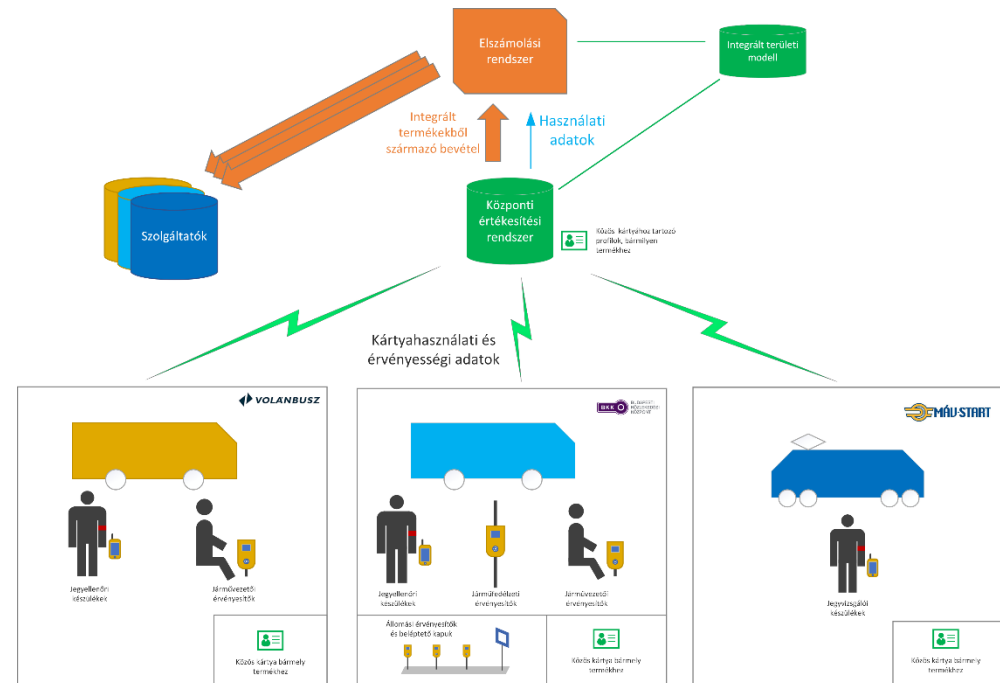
Elszámolási rendszer

Integrált területi modell

Integrált termékekből származó bevétel

Használati adatok

Szolgáltatók

Központi értékesítési rendszer

Közös kártyához tartozó profilok, bármilyen termékhez

Kártyahasználati és érvényességi adatok

VOLÁNBUSZ

Jegyellenőri készülékek

Járművezetői érvényesítők

Közös kártya bármely termékhez

BKK BUDAPESTI KÖZLEKEDÉSI KÖZPONT

Jegyellenőri készülékek

Járműfedélzeti érvényesítők

Járművezetői érvényesítők

Állomási érvényesítők és beléptető kapuk

Közös kártya bármely termékhez

MÁV-START

Jegyvizsgálói készülékek

Közös kártya bármely termékhez